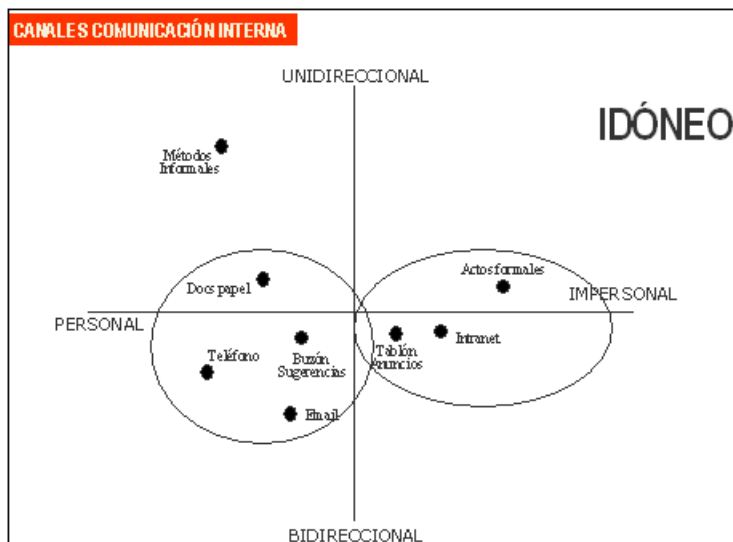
CANALES COMUNICACIÓN INTERNA

UNIDIRECCIONAL

IDÓNEO

Métodos Informales

Docs papel

Actos formales

PERSONAL

IMPERSONAL

Teléfono

Buzón Sugerencias

Tablón Anuncios

Intranet

Email

BIDIRECCIONAL